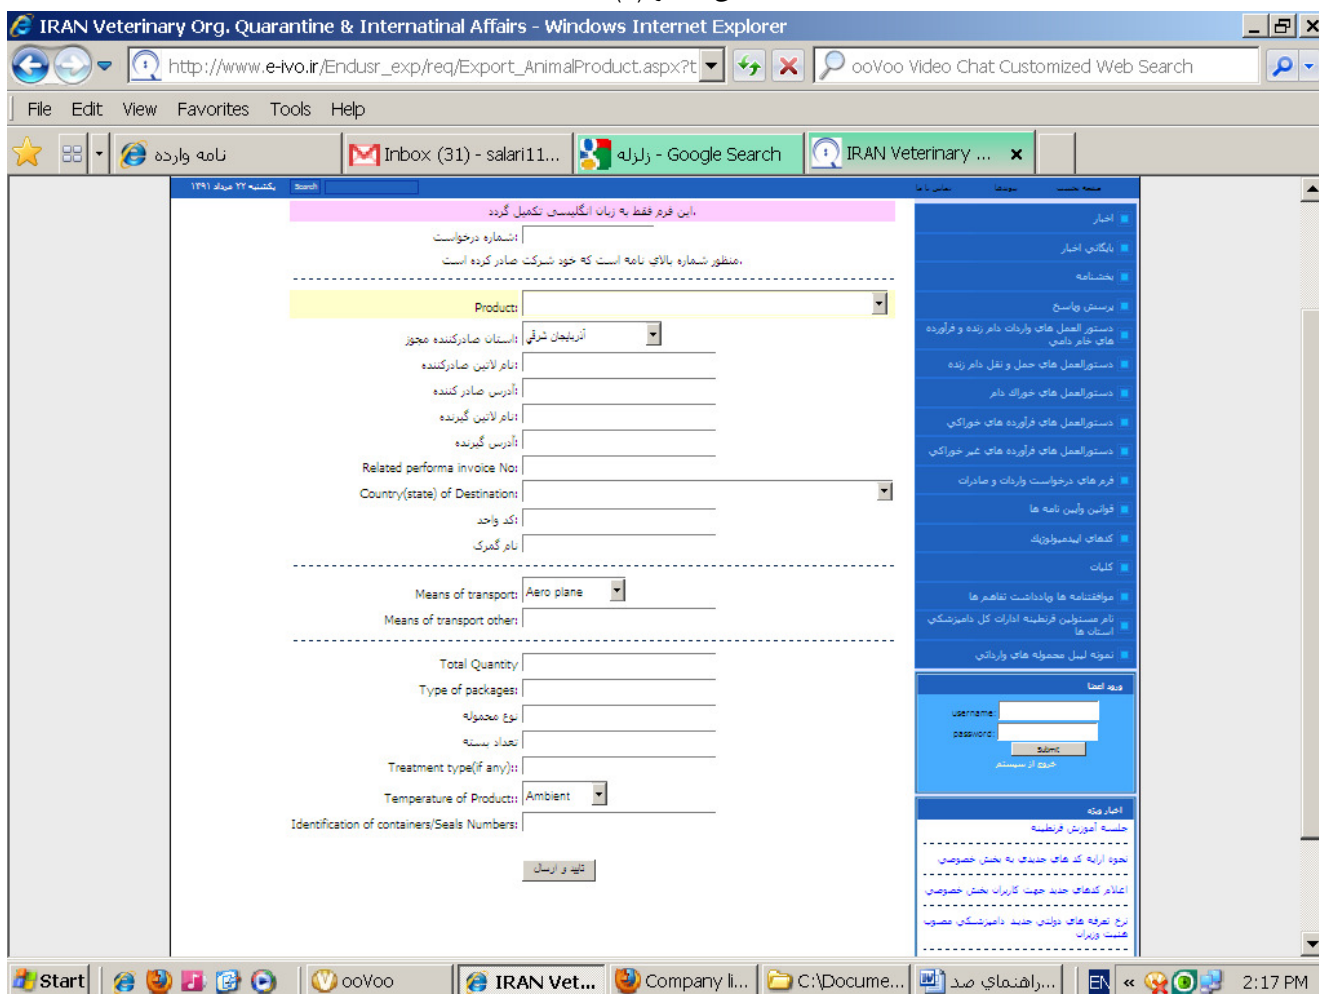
IRAN Veterinary Org. Quarantine & Internatinal Affairs - Windows Internet Explorer

http://www.e-ivo.ir/Endusr_exp/req/Export_AnimalProduct.aspx?t

ooVoo Video Chat Customized Web Search

File Edit View Favorites Tools Help

نامه وارده

Inbox (31) - salari11...

زلزله - Google Search

IRAN Veterinary ...

یکشنبه ۲۲ مرداد ۱۳۹۱ Search

صفحه نخست سوءها تماس با ما

این فرم فقط به زبان انگلیسی تکمیل گردد.

شماره درخواست:

منظور شماره بالای نامه است که خود شرکت صادر کرده است.

Product:

استان صادرکننده مجوز: آذربایجان شرقی

نام لاتین صادرکننده:

آدرس صادر کننده:

نام لاتین گیرنده:

آدرس گیرنده:

Related performa invoice No:

Country(state) of Destination:

کد واحد:

نام گمرک:

Means of transport: Aero plane

Means of transport other:

Total Quantity

Type of packages:

نوع محموله:

تعداد بسته:

Treatment type(if any)::

Temperature of Product:: Ambient

Identification of containers/Seals Numbers:

تایید و ارسال

اخبار

بایگانی اخبار

بخشنامه

پرسش وپاسخ

دستور العمل های واردات دام زنده و فرآورده های خام دامی

دستورالعمل های حمل و نقل دام زنده

دستورالعمل های خوراک دام

دستورالعمل های فرآورده های خوراکی

دستورالعمل های فرآورده های غیر خوراکی

فرم های درخواست واردات و صادرات

قوانین ولیست ها

کدهای اپیدمیولوژیک

کلیات

موافقتنامه ها و یادداشت تفاهم ها

نام مسئولین قرنطینه ادارات کل دامپزشکی استان ها

نمونه لیبل محموله های وارداتی

ورود اعضا

username:

password:

Submit

خروج از سیستم

اخبار ویژه

جلسه آموزش قرنطینه

نحوه ارایه کد های جدیدی به بخش خصوصی

اعلام کدهای جدید جهت کاربران بخش خصوصی

نرخ تعرفه های دولتی جدید دامپزشکی مصوب هئیت وزیران

Start ooVoo IRAN Vet... Company li... C:\Docume... راهنمای صد... EN 2:17 PM